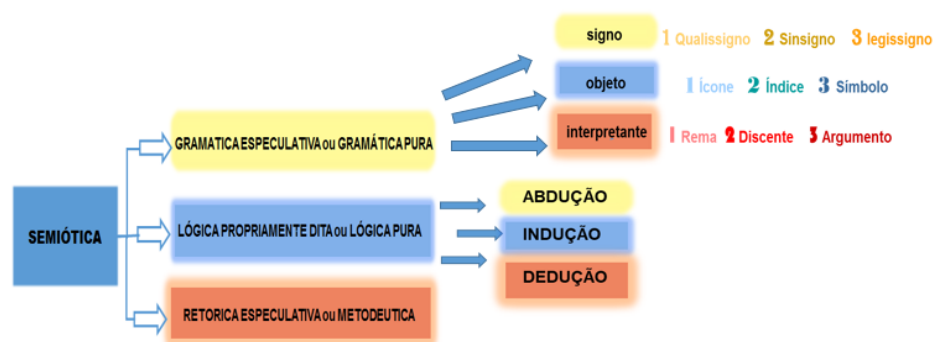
SEMIÓTICA

GRAMATICA ESPECULATIVA ou GRAMÁTICA PURA

signo
1 Qualissigno 2 Sinsigno 3 legissigno

objeto
1 Ícone 2 Índice 3 Símbolo

interpretante
1 Rema 2 Discente 3 Argumento

LÓGICA PROPRIAMENTE DITA ou LÓGICA PURA

ABDUÇÃO

INDUÇÃO

DEDUÇÃO

RETORICA ESPECULATIVA ou METODEUTICA